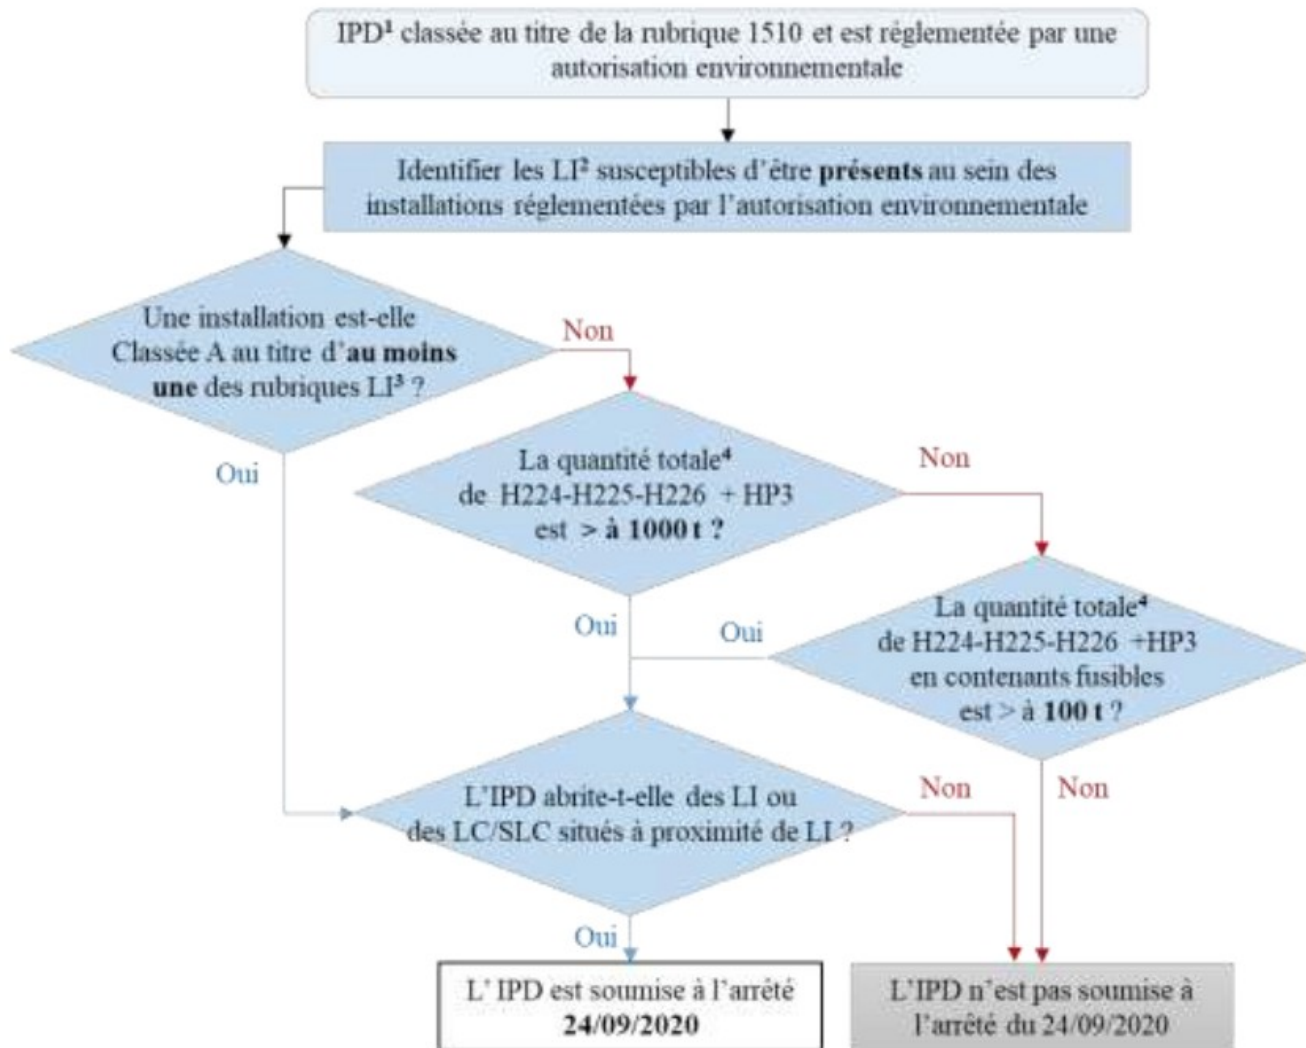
IPD$^1$ classée au titre de la rubrique 1510 et est réglementée par une autorisation environnementale

Identifier les LI$^2$ susceptibles d'être **présents** au sein des installations réglementées par l'autorisation environnementale

Une installation est-elle Classée A au titre d'**au moins une** des rubriques LI$^3$ ?

Non

Oui

La quantité totale$^4$ de H224-H225-H226 + HP3 est **> à 1000 t** ?

Non

Oui

Oui

La quantité totale$^4$ de H224-H225-H226 +HP3 en contenants fusibles est > à **100 t** ?

L'IPD abrite-t-elle des LI ou des LC/SLC situés à proximité de LI ?

Non

Non

Oui

L' IPD est soumise à l'arrêté **24/09/2020**

L'IPD n'est pas soumise à l'arrêté du 24/09/2020